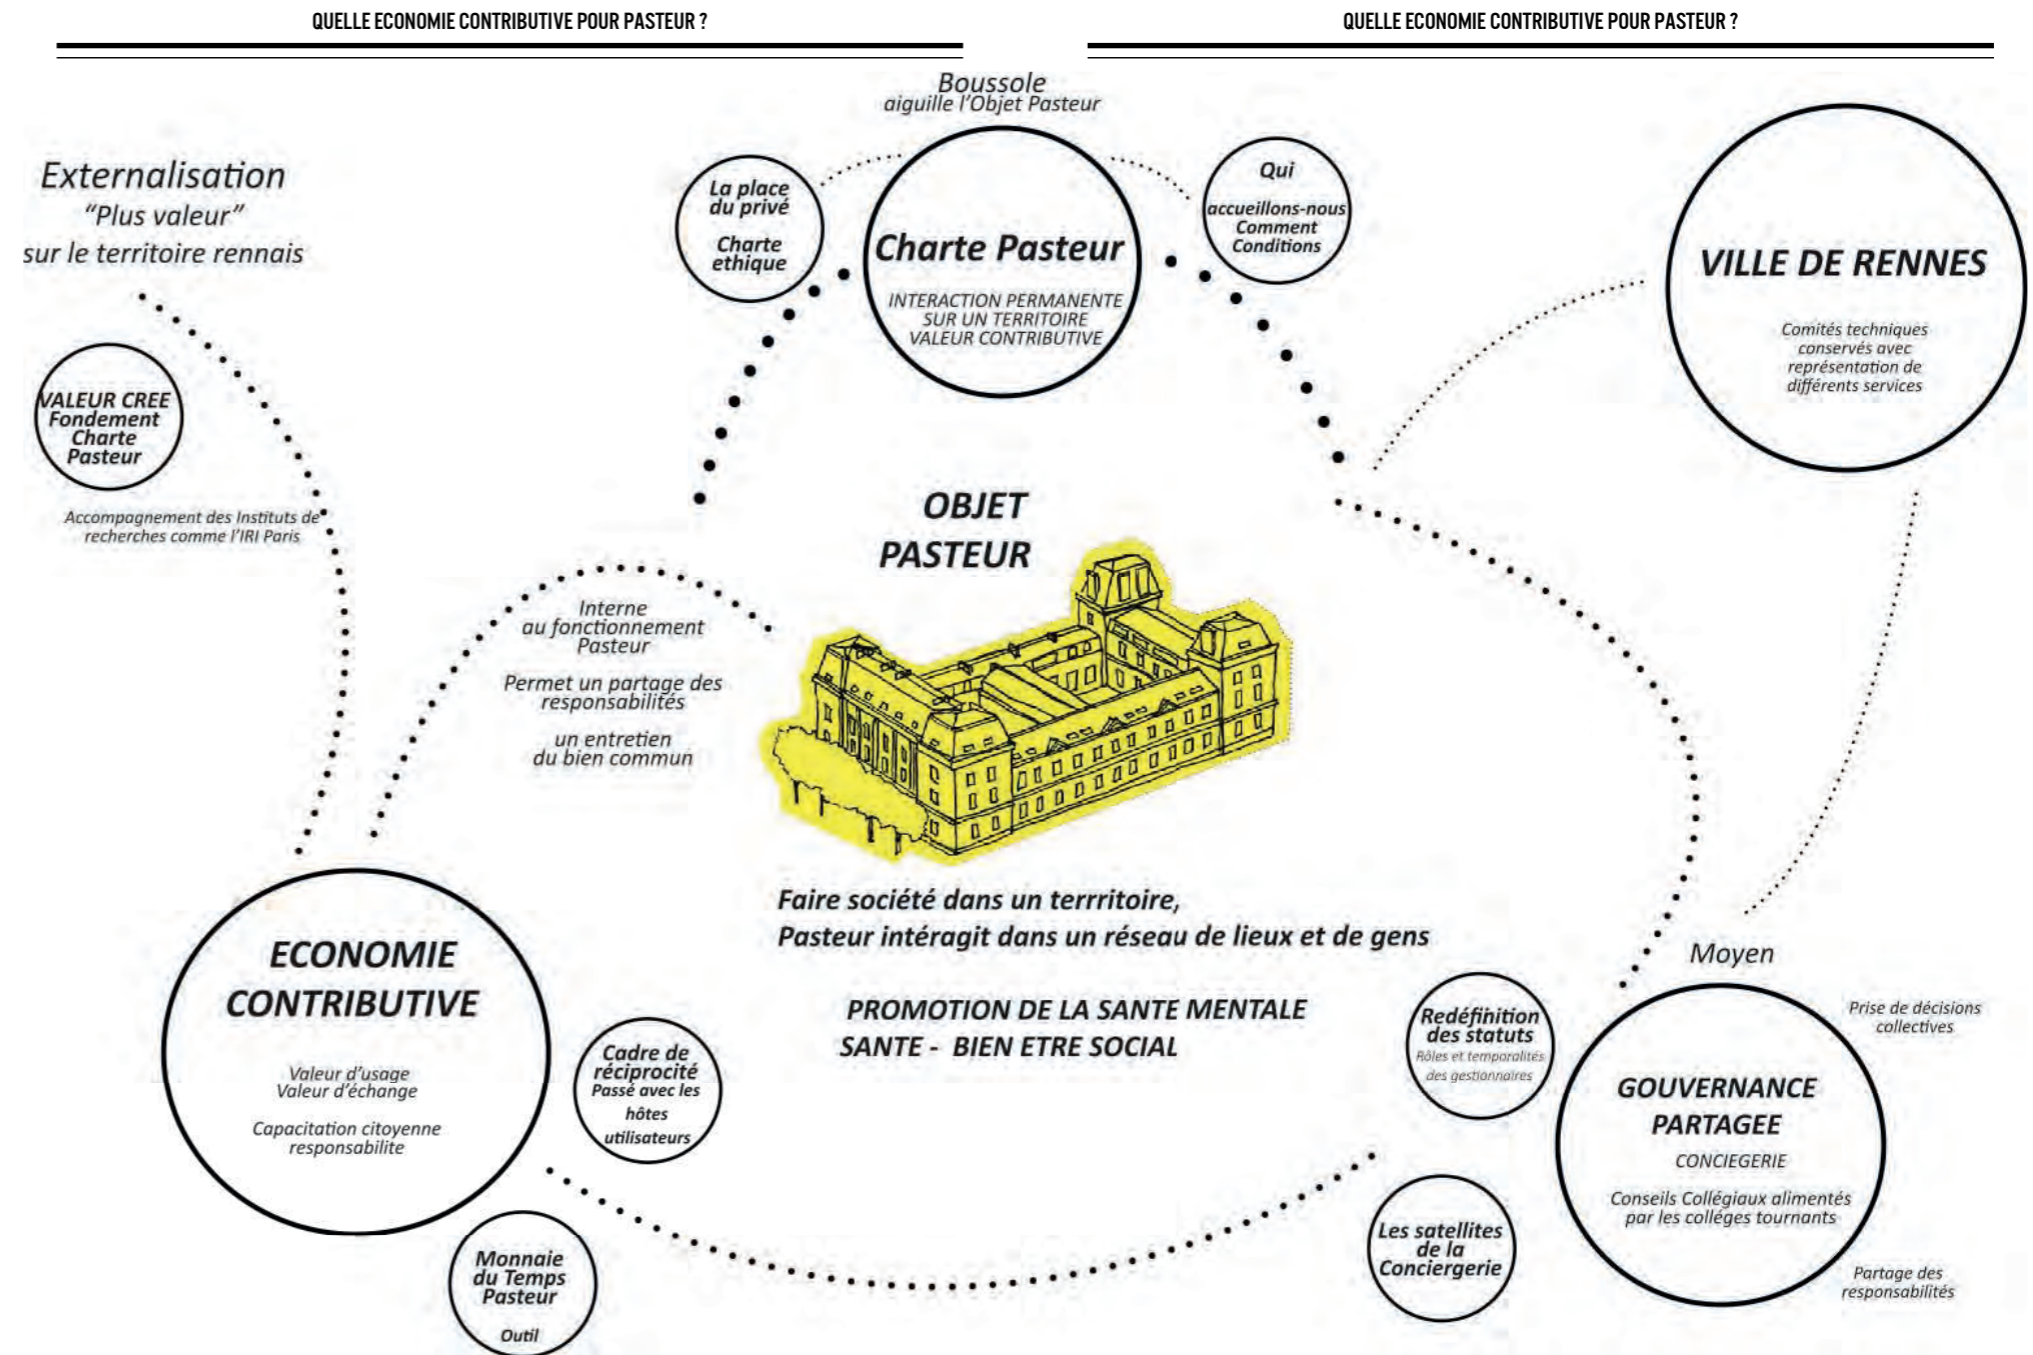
QUELLE ECONOMIE CONTRIBUTIVE POUR PASTEUR ?

QUELLE ECONOMIE CONTRIBUTIVE POUR PASTEUR ?

Boussole
aiguille l'Objet Pasteur

Externalisation
"Plus valeur"
sur le territoire rennais

La place du privé

Charte ethique

Charte Pasteur

INTERACTION PERMANENTE SUR UN TERRITOIRE VALEUR CONTRIBUTIVE

Qui

accueillons-nous
Comment
Conditions

VILLE DE RENNES

Comités techniques conservés avec représentation de différents services

VALEUR CREE
Fondement
Charte
Pasteur

Accompagnement des Instituts de recherches comme l'IRI Paris

OBJET PASTEUR

Interne au fonctionnement Pasteur

Permet un partage des responsabilités

un entretien du bien commun

Faire société dans un terrritoire,
Pasteur intéragit dans un réseau de lieux et de gens

PROMOTION DE LA SANTE MENTALE
SANTE - BIEN ETRE SOCIAL

Moyen

ECONOMIE CONTRIBUTIVE

Valeur d'usage
Valeur d'échange

Capacitation citoyenne
responsabilite

Cadre de réciprocité
Passé avec les hôtes utilisateurs

Monnaie du Temps Pasteur

Outil

Redéfinition des statuts
Rôles et temporalités des gestionnaires

Prise de décisions collectives

GOUVERNANCE PARTAGEE

CONCIERGERIE

Conseils Collégiaux alimentés par les colléges tournants

Les satellites de la Conciergerie

Partage des responsabilités